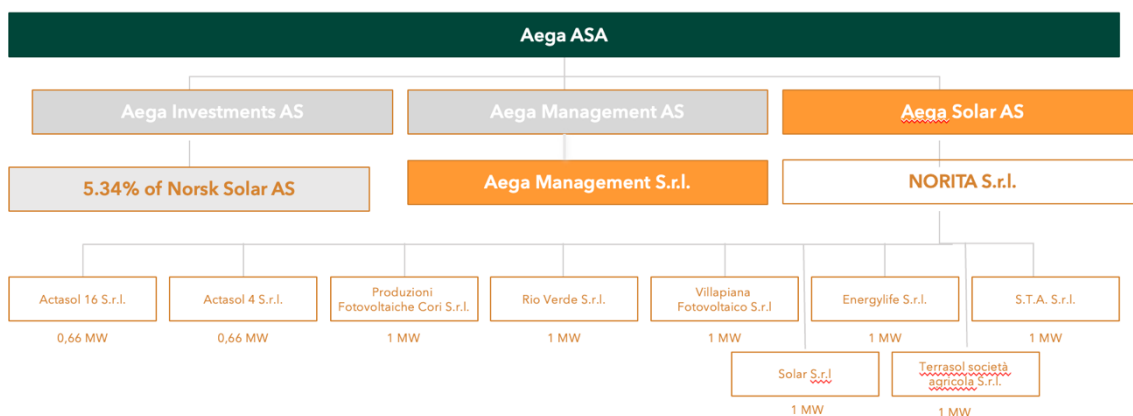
Aega ASA

Aega Investments AS

Aega Management AS

Aega Solar AS

5.34% of Norsk Solar AS

Aega Management S.r.l.

NORITA S.r.l.

Actasol 16 S.r.l.

0,66 MW

Actasol 4 S.r.l.

0,66 MW

Produzioni Fotovoltaiche Cori S.r.l.

1 MW

Rio Verde S.r.l.

1 MW

Villapiana Fotovoltaico S.r.l

1 MW

Energylife S.r.l.

1 MW

S.T.A. S.r.l.

1 MW

Solar S.r.l

1 MW

Terrasol società agricola S.r.l.

1 MW